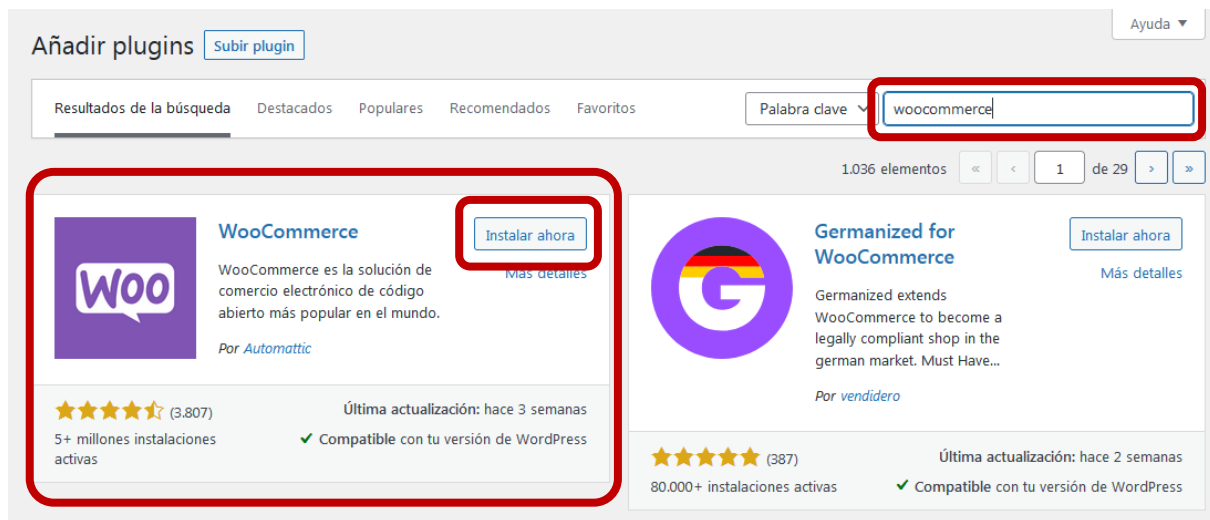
Ayuda ▼

Añadir plugins Subir plugin

Resultados de la búsqueda Destacados Populares Recomendados Favoritos

Palabra clave woocommerce

1.036 elementos « ‹ 1 de 29 › »

Woo

WooCommerce

Instalar ahora

Más detalles

WooCommerce es la solución de comercio electrónico de código abierto más popular en el mundo.

Por Automattic

(3.807)

5+ millones instalaciones activas

Última actualización: hace 3 semanas

✔ Compatible con tu versión de WordPress

Germanized for WooCommerce

Instalar ahora

Más detalles

Germanized extends WooCommerce to become a legally compliant shop in the german market. Must Have…

Por vendidero

(387)

80.000+ instalaciones activas

Última actualización: hace 2 semanas

✔ Compatible con tu versión de WordPress